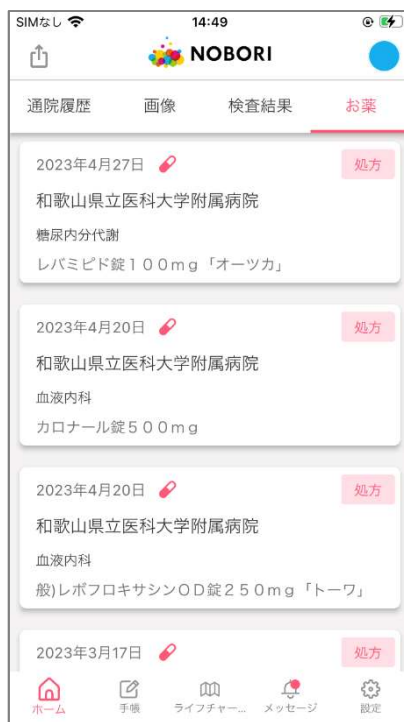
SIMなし
14:49

NOBORI

通院履歴 画像 検査結果 お薬

2023年4月27日
処方
和歌山県立医科大学附属病院
糖尿内分代謝
レバミピド錠１００ｍｇ「オーツカ」

2023年4月20日
処方
和歌山県立医科大学附属病院
血液内科
カロナール錠５００ｍｇ

2023年4月20日
処方
和歌山県立医科大学附属病院
血液内科
般)レボフロキサシンＯＤ錠２５０ｍｇ「トーワ」

2023年3月17日
処方

ホーム 手帳 ライフチャー... メッセージ 設定